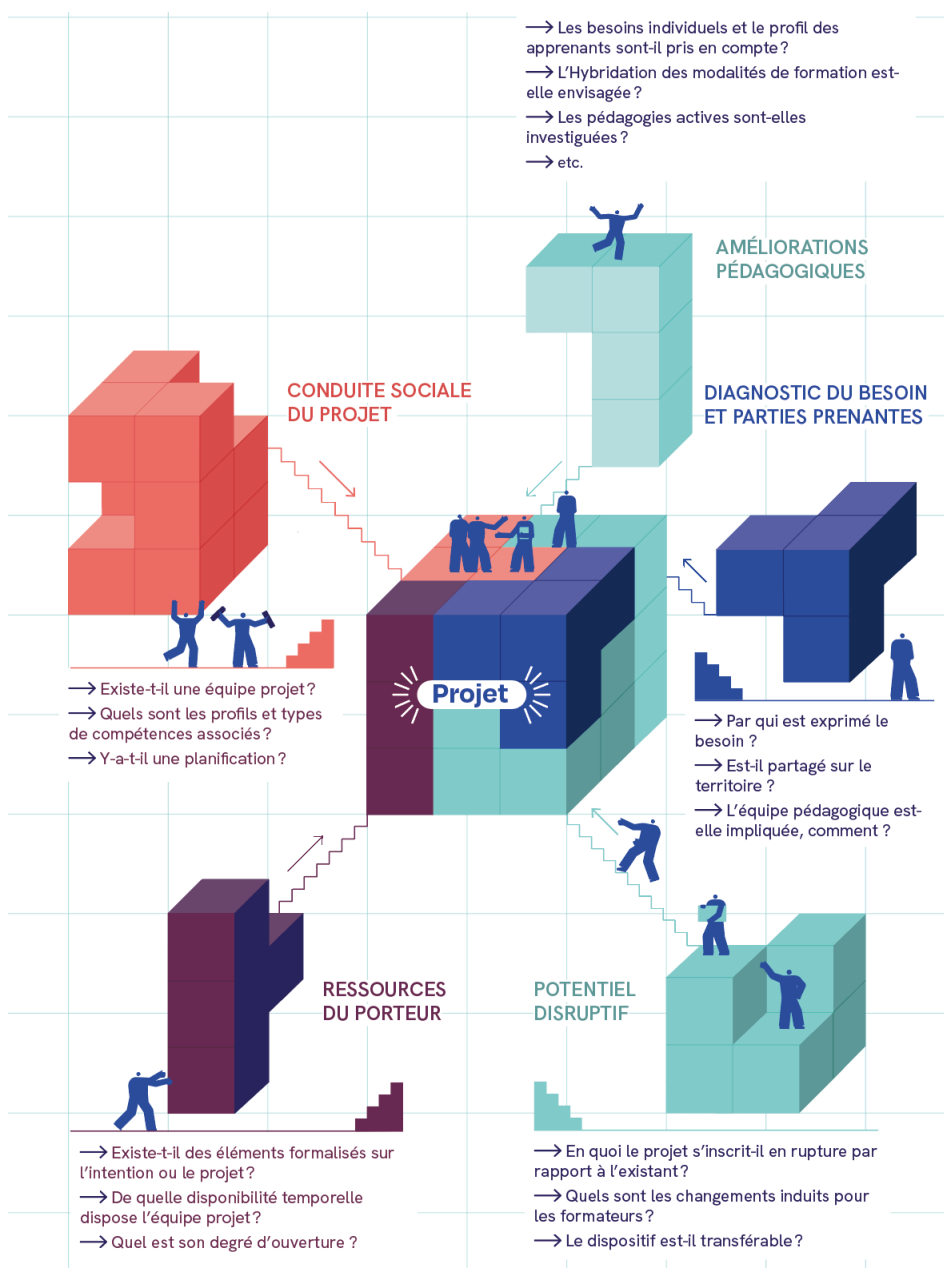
⟶ Les besoins individuels et le profil des apprenants sont-il pris en compte ?

⟶ L'Hybridation des modalités de formation est-elle envisagée ?

⟶ Les pédagogies actives sont-elles investiguées ?

⟶ etc.

AMÉLIORATIONS PÉDAGOGIQUES

CONDUITE SOCIALE DU PROJET

DIAGNOSTIC DU BESOIN ET PARTIES PRENANTES

Projet

⟶ Existe-t-il une équipe projet ?

⟶ Quels sont les profils et types de compétences associés ?

⟶ Y-a-t-il une planification ?

⟶ Par qui est exprimé le besoin ?

⟶ Est-il partagé sur le territoire ?

⟶ L'équipe pédagogique est-elle impliquée, comment ?

RESSOURCES DU PORTEUR

POTENTIEL DISRUPTIF

⟶ Existe-t-il des éléments formalisés sur l'intention ou le projet ?

⟶ De quelle disponibilité temporelle dispose l'équipe projet ?

⟶ Quel est son degré d'ouverture ?

⟶ En quoi le projet s'inscrit-il en rupture par rapport à l'existant ?

⟶ Quels sont les changements induits pour les formateurs ?

⟶ Le dispositif est-il transférable ?